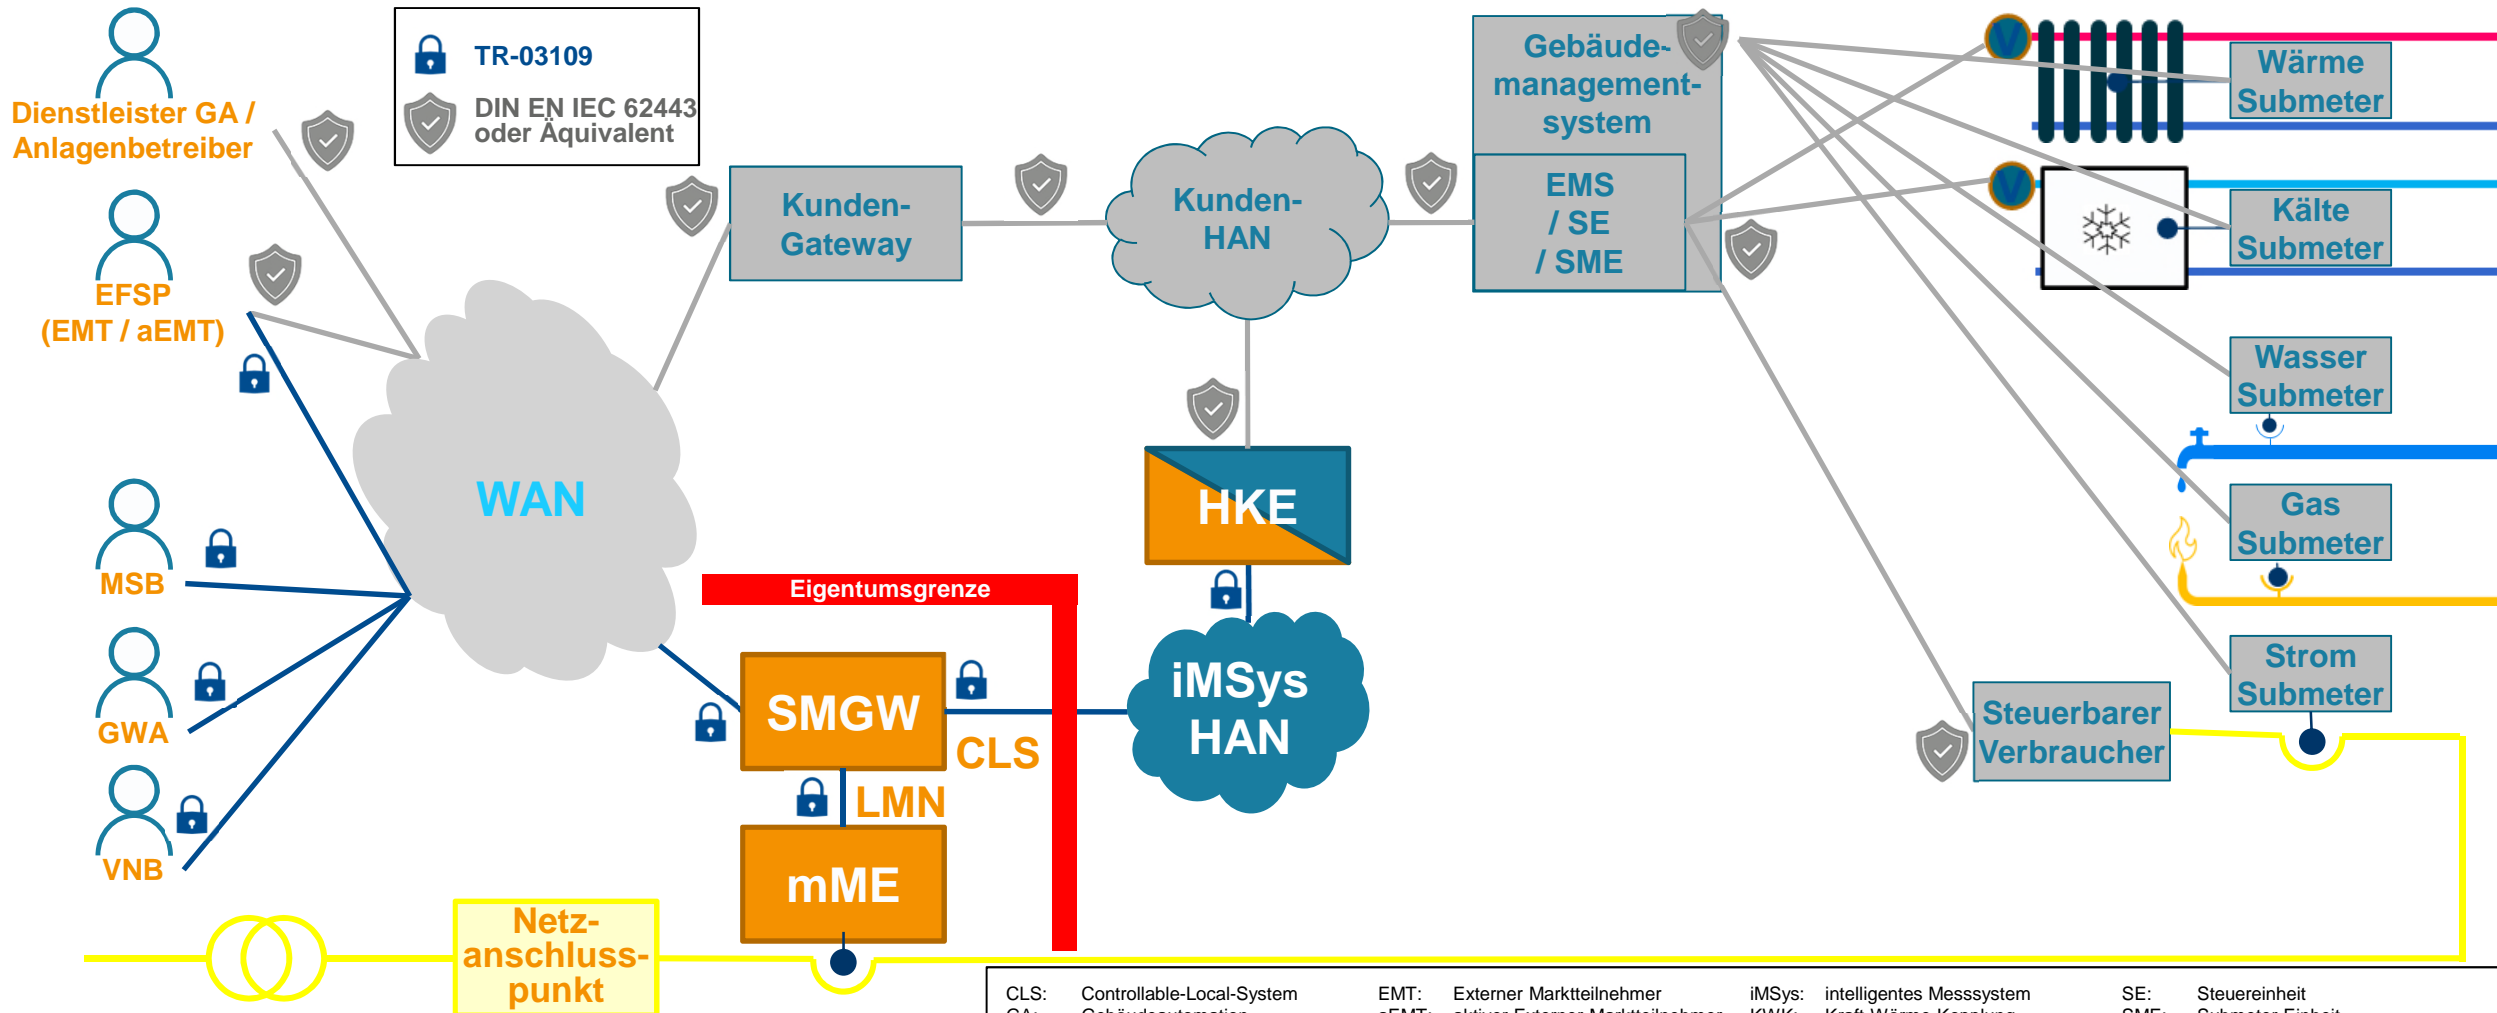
TR-03109

DIN EN IEC 62443 oder Äquivalent

Dienstleister GA / Anlagenbetreiber

EFSP (EMT / aEMT)

MSB

GWA

VNB

WAN

Kunden-Gateway

Kunden-HAN

Gebäude-management-system

EMS / SE / SME

Wärme Submeter

Kälte Submeter

Wasser Submeter

Gas Submeter

Strom Submeter

Steuerbarer Verbraucher

HKE

Eigentumsgrenze

SMGW

CLS

LMN

mME

iMSys HAN

Netz-anschluss-punkt

| CLS: | Controllable-Local-System | EMT: | Externer Marktteilnehmer | iMSys: | intelligentes Messsystem | SE: | Steuereinheit |
|---|---|---|---|---|---|---|---|
| GA: | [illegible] | aEMT: | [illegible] | KWK: | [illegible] | SME: | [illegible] |